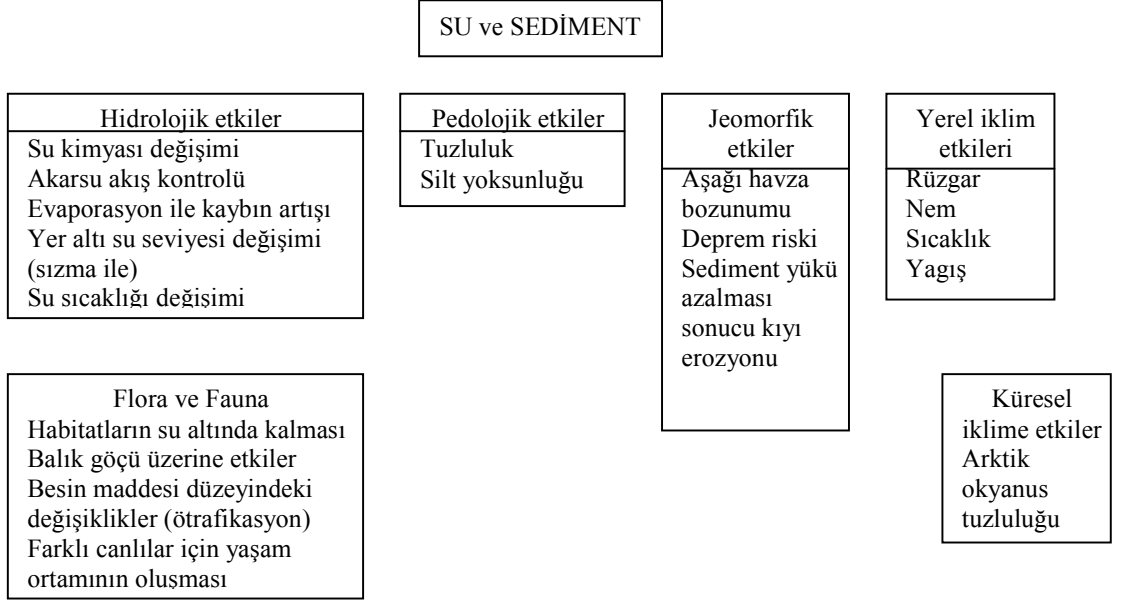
SU ve SEDİMENT

Hidrolojik etkiler
Su kimyası değişimi
Akarsu akış kontrolü
Evaporasyon ile kaybın artışı
Yer altı su seviyesi değişimi (sızma ile)
Su sıcaklığı değişimi

Pedolojik etkiler
Tuzluluk
Silt yoksunluğu

Jeomorfik etkiler
Aşağı havza bozunumu
Deprem riski
Sediment yükü azalması sonucu kıyı erozyonu

Yerel iklim etkileri
Rüzgar
Nem
Sıcaklık
Yagış

Flora ve Fauna
Habitatların su altında kalması
Balık göçü üzerine etkiler
Besin maddesi düzeyindeki değişiklikler (ötrafikasyon)
Farklı canlılar için yaşam ortamının oluşması

Küresel iklime etkiler
Arktik okyanus tuzluluğu